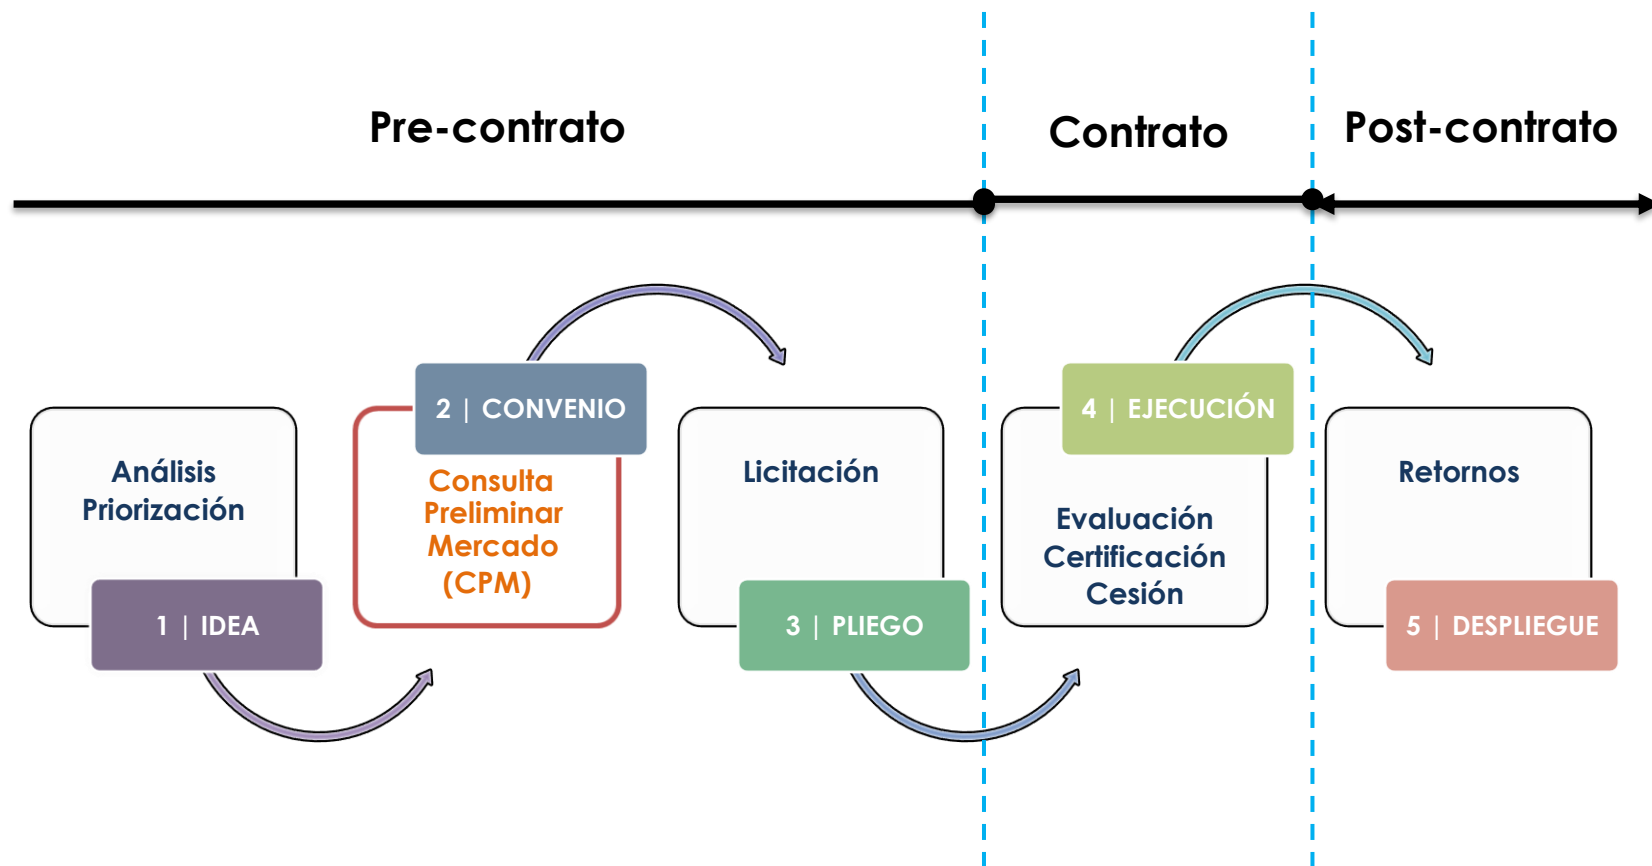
Pre-contrato

Contrato

Post-contrato

Análisis
Priorización

1 | IDEA

2 | CONVENIO

Consulta
Preliminar
Mercado
(CPM)

Licitación

3 | PLIEGO

4 | EJECUCIÓN

Evaluación
Certificación
Cesión

Retornos

5 | DESPLIEGUE